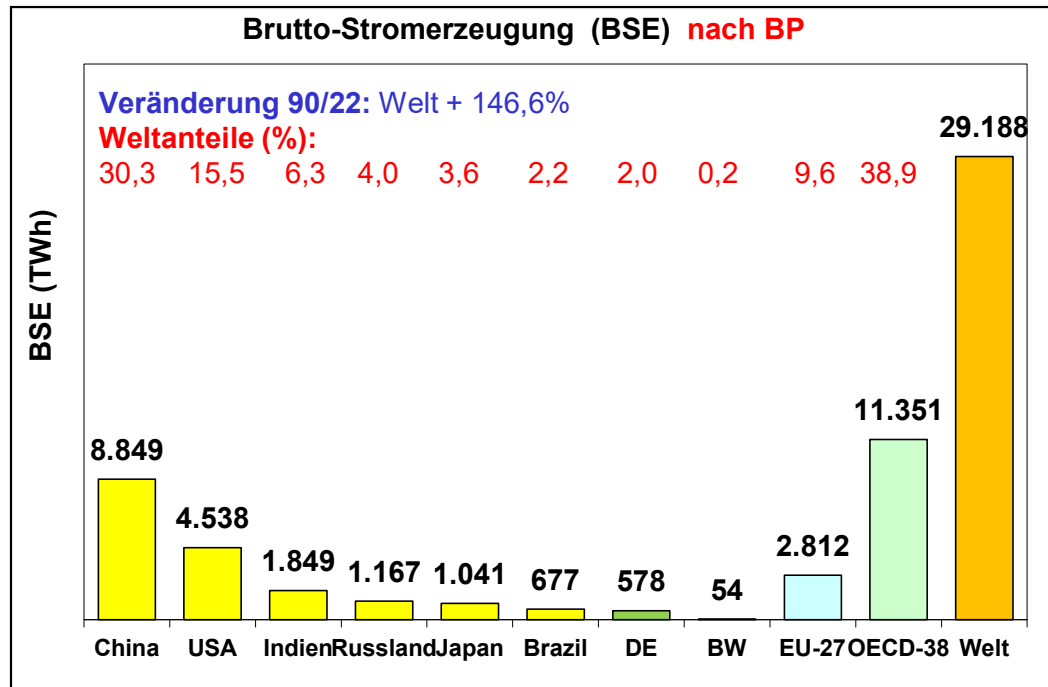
Brutto-Stromerzeugung (BSE) nach BP

Veränderung 90/22: Welt + 146,6%
Weltanteile (%):
30,3 15,5 6,3 4,0 3,6 2,2 2,0 0,2 9,6 38,9

BSE (TWh)

8.849
4.538
1.849
1.167
1.041
677
578
54
2.812
11.351
29.188

China USA Indien Russland Japan Brazil DE BW EU-27 OECD-38 Welt